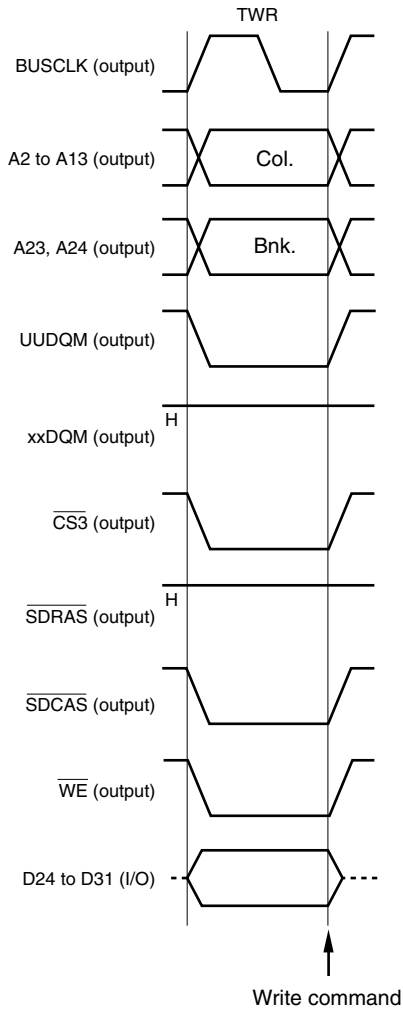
TWR

BUSCLK (output)

A2 to A13 (output)

Col.

A23, A24 (output)

Bnk.

UUDQM (output)

H

xxDQM (output)

$\overline{\text{CS3}}$ (output)

H

$\overline{\text{SDRAS}}$ (output)

$\overline{\text{SDCAS}}$ (output)

$\overline{\text{WE}}$ (output)

D24 to D31 (I/O)

Write command